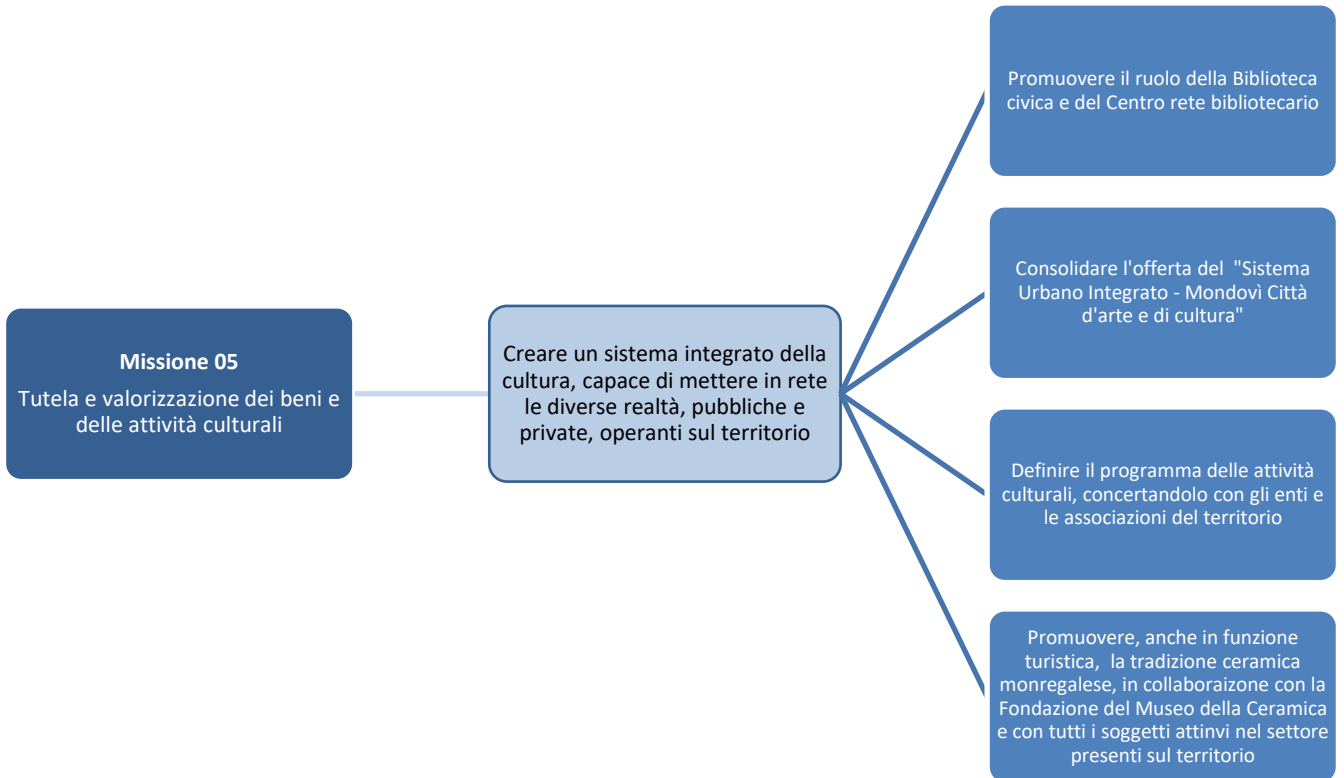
Missione 05

Tutela e valorizzazione dei beni e delle attività culturali

Creare un sistema integrato della cultura, capace di mettere in rete le diverse realtà, pubbliche e private, operanti sul territorio

Promuovere il ruolo della Biblioteca civica e del Centro rete bibliotecario

Consolidare l'offerta del "Sistema Urbano Integrato - Mondovì Città d'arte e di cultura"

Definire il programma delle attività culturali, concertandolo con gli enti e le associazioni del territorio

Promuovere, anche in funzione turistica, la tradizione ceramica monregalese, in collaboraizone con la Fondazione del Museo della Ceramica e con tutti i soggetti attinvi nel settore presenti sul territorio